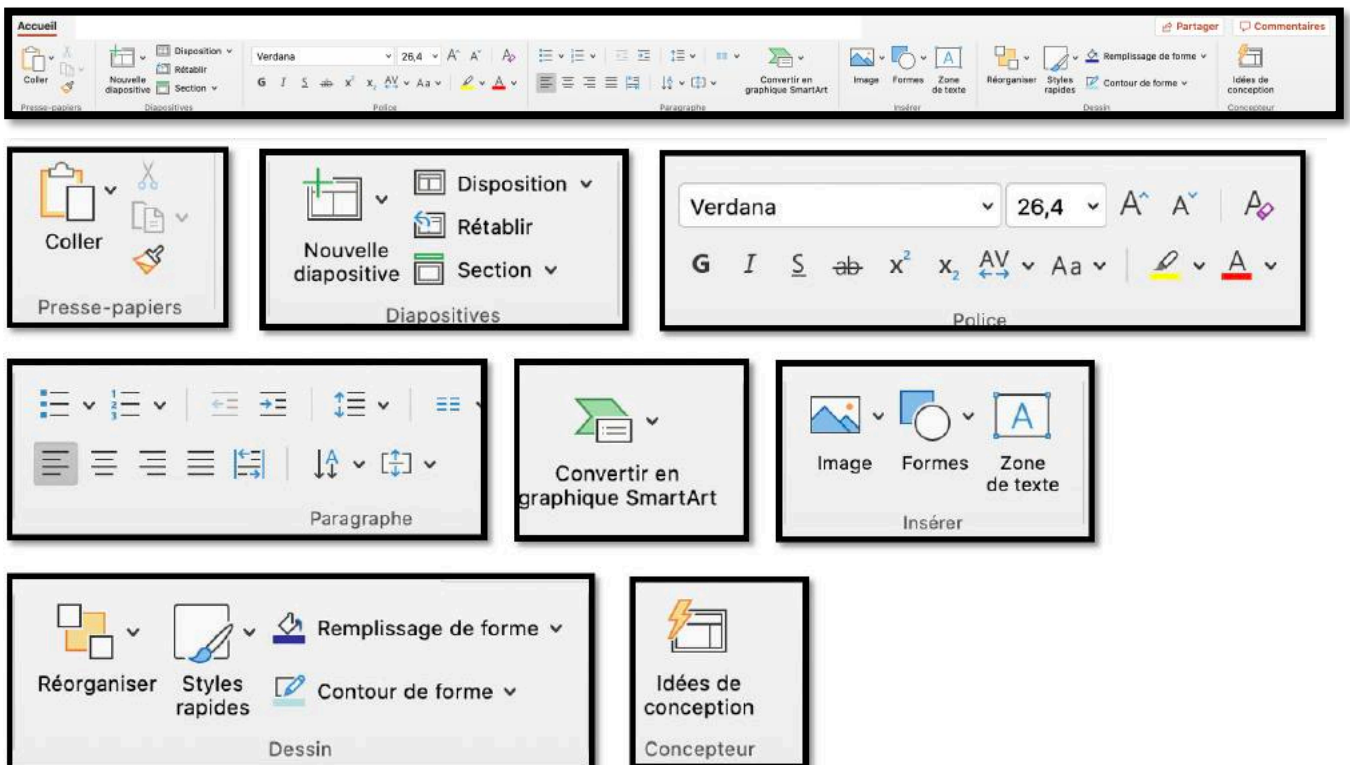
Accueil

Partager

Commentaires

Coller

Presse-papiers

Nouvelle diapositive

Disposition

Rétablir

Section

Diapositives

Verdana

26,4

G I S ab x² x₂ AV Aa

Police

Paragraphe

Convertir en graphique SmartArt

Image

Formes

Zone de texte

Insérer

Réorganiser

Styles rapides

Remplissage de forme

Contour de forme

Dessin

Idées de conception

Concepteur

Coller

Presse-papiers

Nouvelle diapositive

Disposition

Rétablir

Section

Diapositives

Verdana

26,4

G I S ab x² x₂ AV Aa

Police

Paragraphe

Convertir en graphique SmartArt

Image

Formes

Zone de texte

Insérer

Réorganiser

Styles rapides

Remplissage de forme

Contour de forme

Dessin

Idées de conception

Concepteur